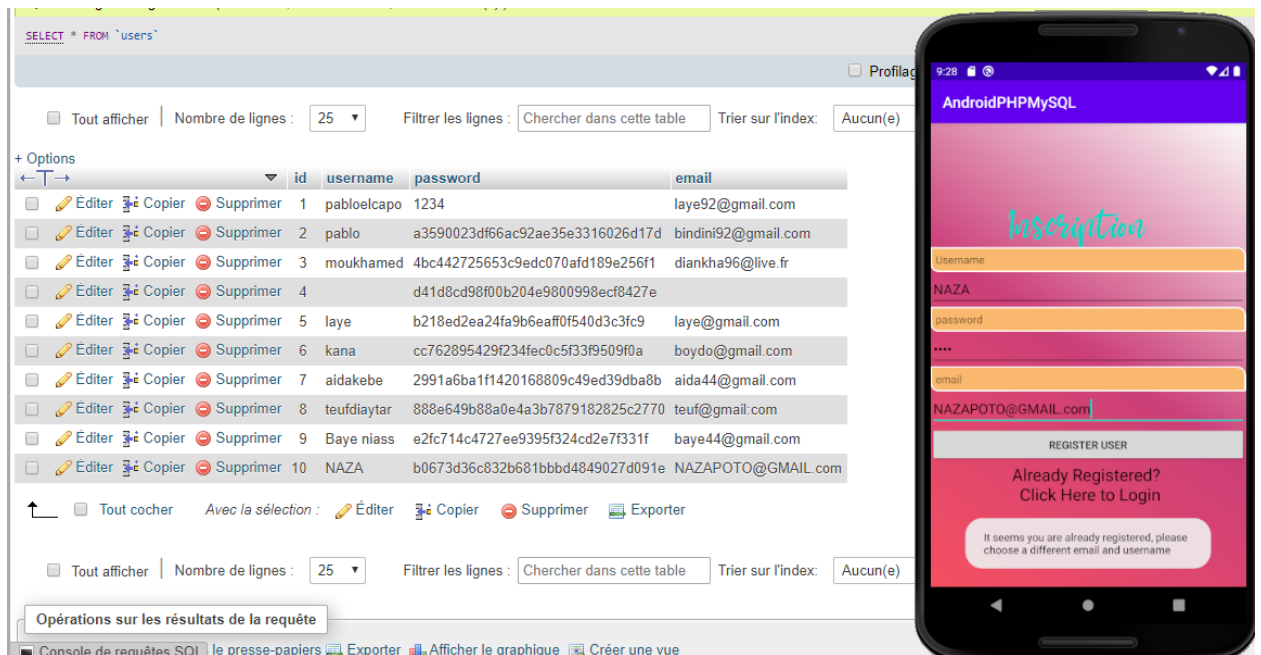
SELECT * FROM `users`

Profilag

Tout afficher | Nombre de lignes : 25 ▾ Filtrer les lignes : Chercher dans cette table Trier sur l'index: Aucun(e)

+ Options

| | | id | username | password | email |
|---|---|---|---|---|---|
| | Éditer Copier Supprimer | 1 | pabloelcapo | 1234 | laye92@gmail.com |
| | Éditer Copier Supprimer | 2 | pablo | a3590023df66ac92ae35e3316026d17d | bindini92@gmail.com |
| | Éditer Copier Supprimer | 3 | moukhamed | 4bc442725653c9edc070afd189e256f1 | diankha96@live.fr |
| | Éditer Copier Supprimer | 4 | | d41d8cd98f00b204e9800998ecf8427e | |
| | Éditer Copier Supprimer | 5 | laye | b218ed2ea24fa9b6eaff0f540d3c3fc9 | laye@gmail.com |
| | Éditer Copier Supprimer | 6 | kana | cc762895429f234fec0c5f33f9509f0a | boydo@gmail.com |
| | Éditer Copier Supprimer | 7 | aidakebe | 2991a6ba1f1420168809c49ed39dba8b | aida44@gmail.com |
| | Éditer Copier Supprimer | 8 | teufdiaytar | 888e649b88a0e4a3b7879182825c2770 | teuf@gmail:com |
| | Éditer Copier Supprimer | 9 | Baye niass | e2fc714c4727ee9395f324cd2e7f331f | baye44@gmail.com |
| | Éditer Copier Supprimer | 10 | NAZA | b0673d36c832b681bbbd4849027d091e | NAZAPOTO@GMAIL.com |

Tout cocher Avec la sélection : Éditer Copier Supprimer Exporter

Tout afficher | Nombre de lignes : 25 ▾ Filtrer les lignes : Chercher dans cette table Trier sur l'index: Aucun(e)

Opérations sur les résultats de la requête

Console de requêtes SQL le presse-papiers Exporter Afficher le graphique Créer une vue

9:28

AndroidPHPMySQL

Inscription

Username

NAZA

password

••••

email

NAZAPOTO@GMAIL.com

REGISTER USER

Already Registered?
Click Here to Login

It seems you are already registered, please choose a different email and username